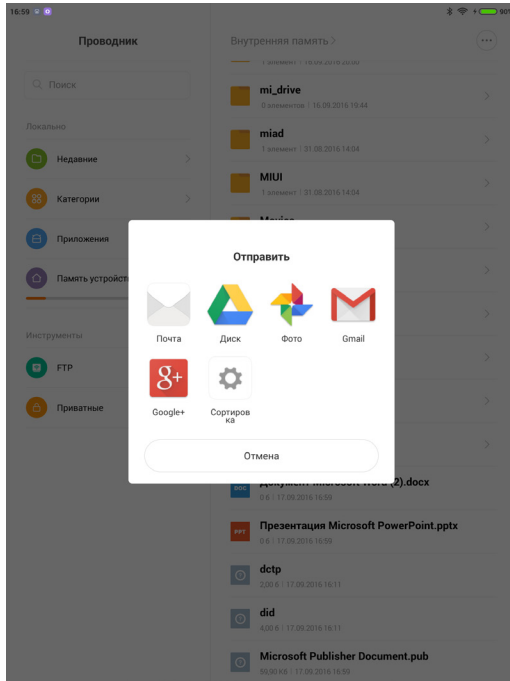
16:59

Проводник

Поиск

Локально

Недавние

Категории

Приложения

Память устройств

Инструменты

FTP

Приватные

Внутренняя память

mi_drive
0 элементов | 16.09.2016 19:44

miad
1 элемент | 31.08.2016 14:04

MIUI
1 элемент | 31.08.2016 14:04

Отправить

Почта

Диск

Фото

Gmail

Google+

Сортировка

Отмена

Документ Microsoft Word (2).docx
0 Б | 17.09.2016 16:59

Презентация Microsoft PowerPoint.pptx
0 Б | 17.09.2016 16:59

dctp
2,00 Б | 17.09.2016 16:11

did
4,00 Б | 17.09.2016 16:11

Microsoft Publisher Document.pub
50,50 КБ | 17.09.2016 16:59